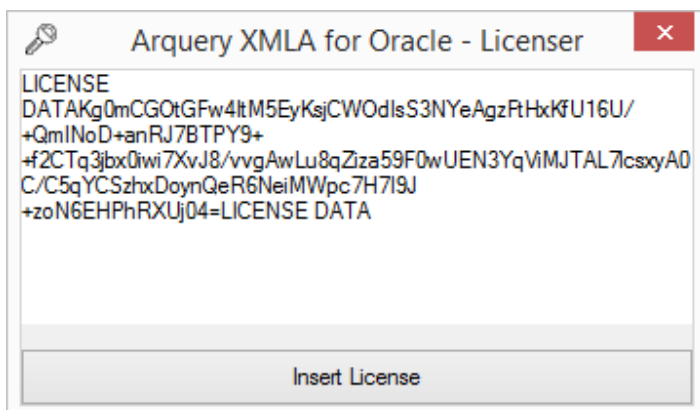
Arquery XMLA for Oracle - Licenser

✕

LICENSE DATAKg0mCGOtGFw4ltM5EyKsjCWOdlsS3NYeAgzFtHxKfU16U/+QmINoD+anRJ7BTPY9++f2CTq3jbx0iwi7XvJ8/vvgAwLu8qZiza59F0wUEN3YqViMJTAL7lcsxyA0C/C5qYCSzhxDoynQeR6NeiMWpc7H7l9J+zoN6EHPhRXUj04=LICENSE DATA

Insert License